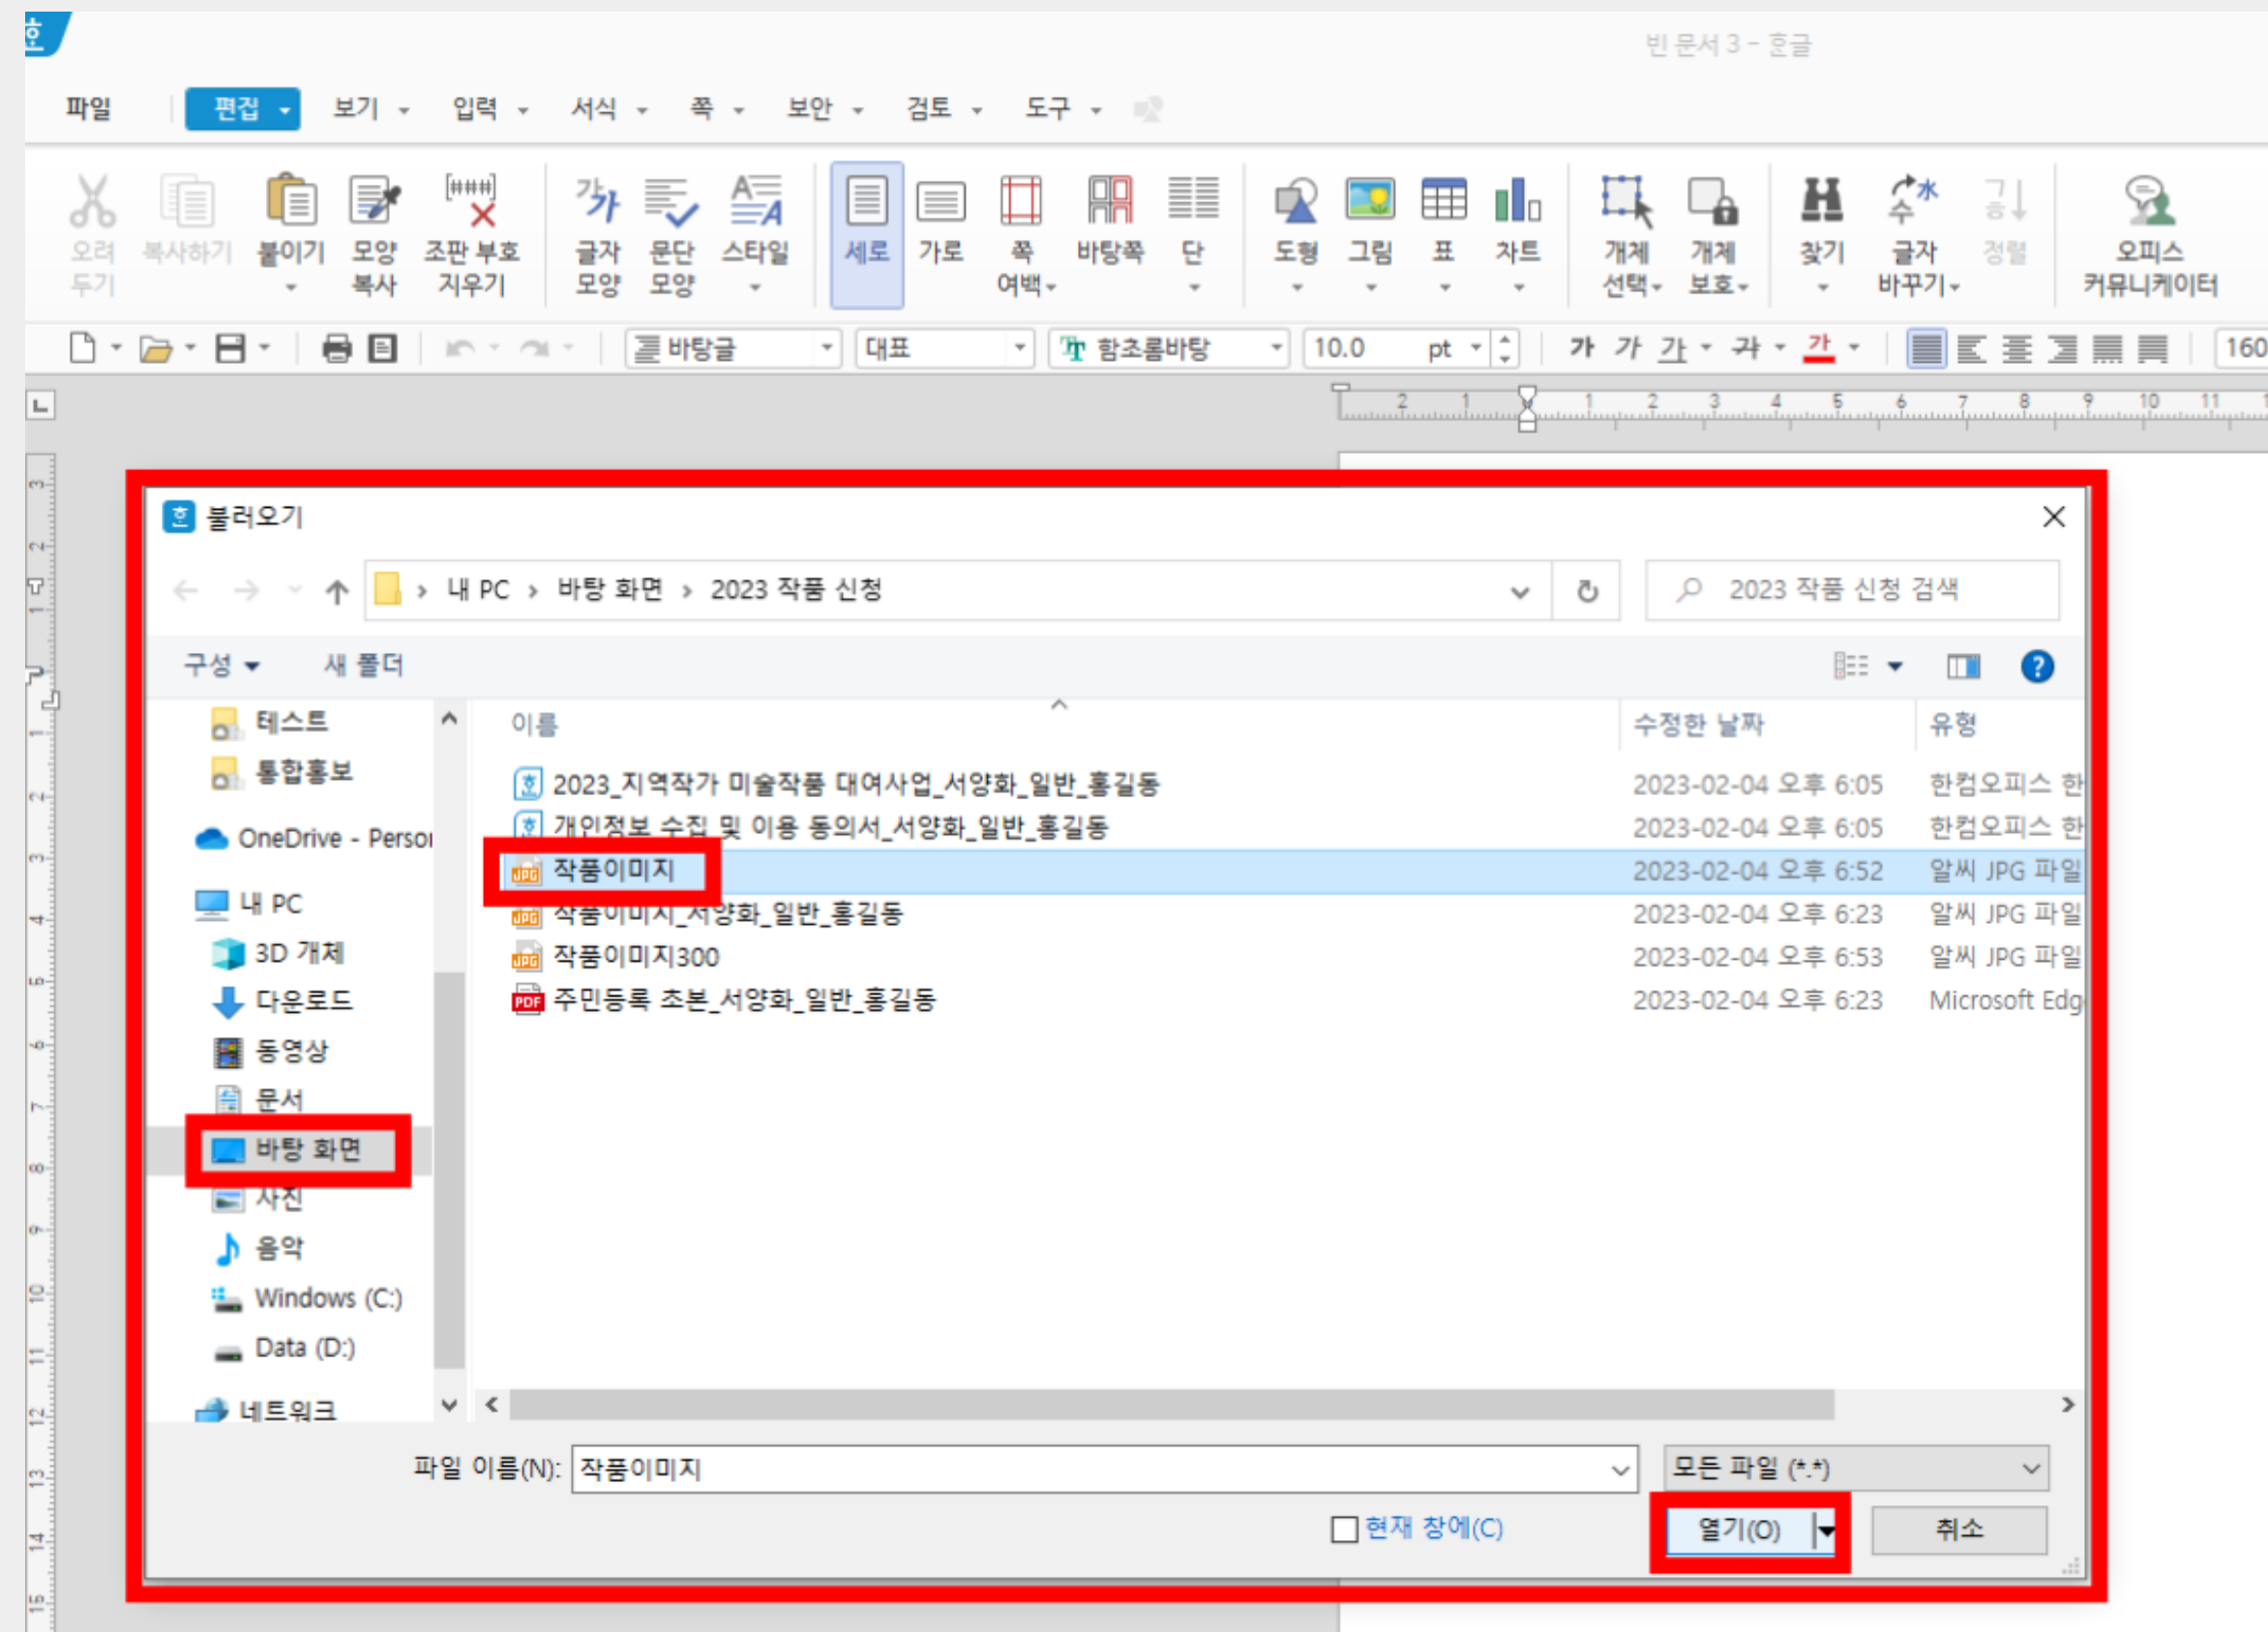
빈 문서 3 - 호글

파일 편집 보기 입력 서식 쪽 보안 검토 도구

오려 두기 복사하기 붙이기 모양 복사 조판 부호 지우기 글자 모양 문단 모양 스타일 세로 가로 쪽 여백 바탕쪽 단 도형 그림 표 차트 개체 선택 개체 보호 찾기 글자 바꾸기 정렬 오피스 커뮤니케이터

바탕글 대표 함초롬바탕 10.0 pt 가 가 가 가 가 160

불러오기

내 PC › 바탕 화면 › 2023 작품 신청

2023 작품 신청 검색

구성 새 폴더

테스트
통합홍보
OneDrive - Persor
내 PC
3D 개체
다운로드
동영상
문서
바탕 화면
사진
음악
Windows (C:)
Data (D:)
네트워크

| 이름 | 수정한 날짜 | 유형 |
|---|---|---|
| 2023_지역작가 미술작품 대여사업_서양화_일반_홍길동 | 2023-02-04 오후 6:05 | 한컴오피스 한 |
| 개인정보 수집 및 이용 동의서_서양화_일반_홍길동 | 2023-02-04 오후 6:05 | 한컴오피스 한 |
| 작품이미지 | 2023-02-04 오후 6:52 | 알씨 JPG 파일 |
| 작품이미지_서양화_일반_홍길동 | 2023-02-04 오후 6:23 | 알씨 JPG 파일 |
| 작품이미지300 | 2023-02-04 오후 6:53 | 알씨 JPG 파일 |
| 주민등록 초본_서양화_일반_홍길동 | 2023-02-04 오후 6:23 | Microsoft Edg |

파일 이름(N): 작품이미지
모든 파일 (*.*)
현재 창에(C)
열기(O)
취소